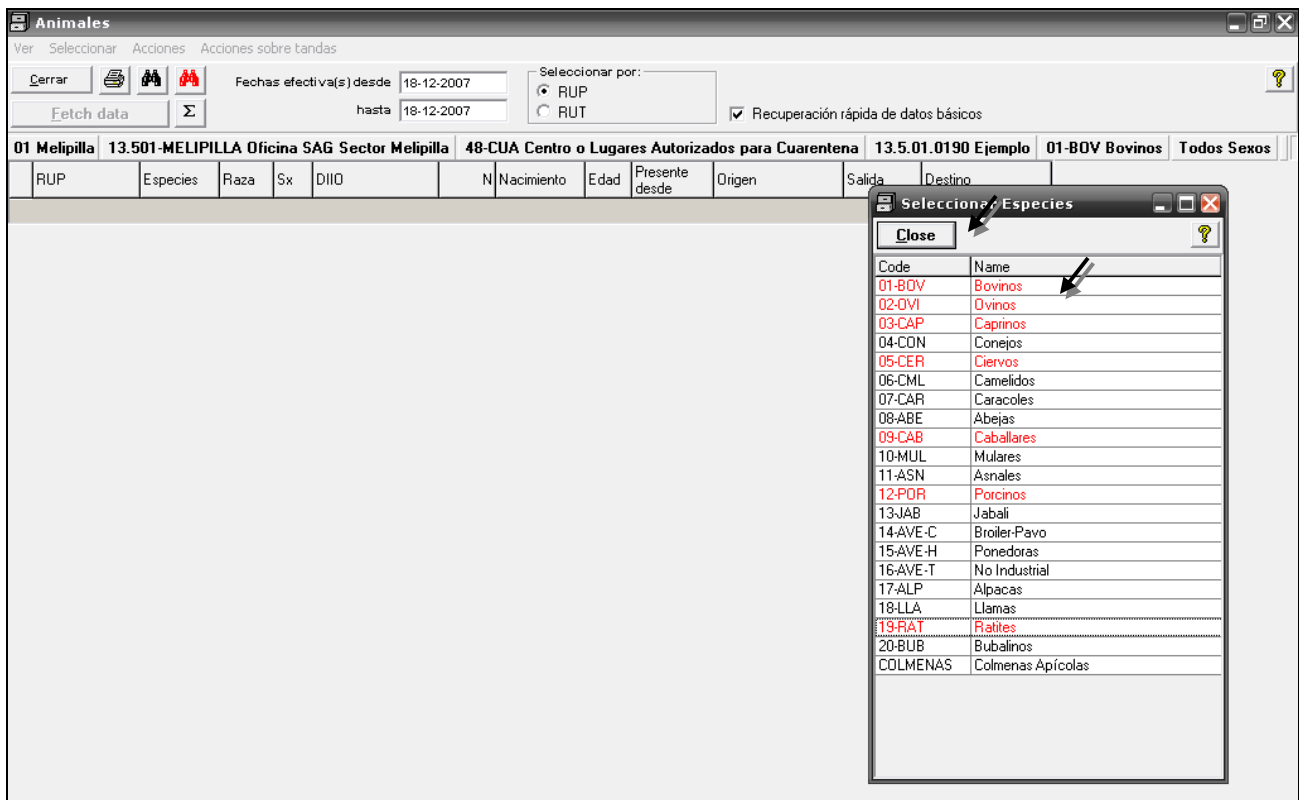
Animales

Ver Seleccionar Acciones Acciones sobre tandas

Cerrar

Fetch data

Σ

Fechas efectiva(s) desde 18-12-2007

hasta 18-12-2007

Seleccionar por:
RUP
RUT

Recuperación rápida de datos básicos

?

01 Melipilla | 13.501-MELIPILLA Oficina SAG Sector Melipilla | 48-CUA Centro o Lugares Autorizados para Cuarentena | 13.5.01.0190 Ejemplo | 01-BOV Bovinos | Todos Sexos

| RUP | Especies | Raza | Sx | DIIO | N | Nacimiento | Edad | Presente desde | Origen | Salida | Destino |
|---|---|---|---|---|---|---|---|---|---|---|---|

Seleccionar Especies

Close

?

| Code | Name |
|---|---|
| 01-BOV | Bovinos |
| 02-OVI | Ovinos |
| 03-CAP | Caprinos |
| 04-CON | Conejos |
| 05-CER | Ciervos |
| 06-CML | Camelidos |
| 07-CAR | Caracoles |
| 08-ABE | Abejas |
| 09-CAB | Caballares |
| 10-MUL | Mulares |
| 11-ASN | Asnales |
| 12-POR | Porcinos |
| 13-JAB | Jabali |
| 14-AVE-C | Broiler-Pavo |
| 15-AVE-H | Ponedoras |
| 16-AVE-T | No Industrial |
| 17-ALP | Alpacas |
| 18-LLA | Llamas |
| 19-RAT | Ratites |
| 20-BUB | Bubalinos |
| COLMENAS | Colmenas Apícolas |